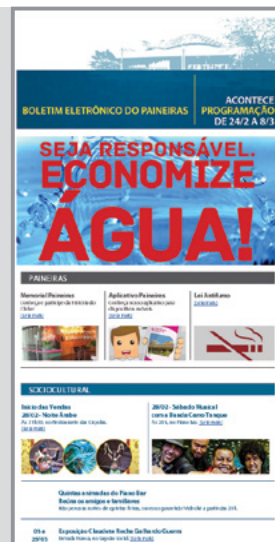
BOLETIM ELETRÔNICO DO PAINEIRAS

ACONTECE
PROGRAMAÇÃO
DE 24/2 A 8/3

SEJA RESPONSÁVEL.
ECONOMIZE
ÁGUA!

PAINEIRAS

Memorial Paineiras
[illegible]
Saiba mais

Aplicativo Paineiras
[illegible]
Saiba mais

Lei Antifumo
Saiba mais

SOCIOCULTURAL

Início dos Ventos
28/02 - Noite Árabe
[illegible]
Saiba mais

28/02 - Sábado Musical com a Banda Cara Tanque
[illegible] Saiba mais

Quintas e sextas do Piano Bar
Reúna os amigos e familiares
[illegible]

01 a 29/03
Exposição Claudete Rocha Gafas do Guerra
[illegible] Saiba mais